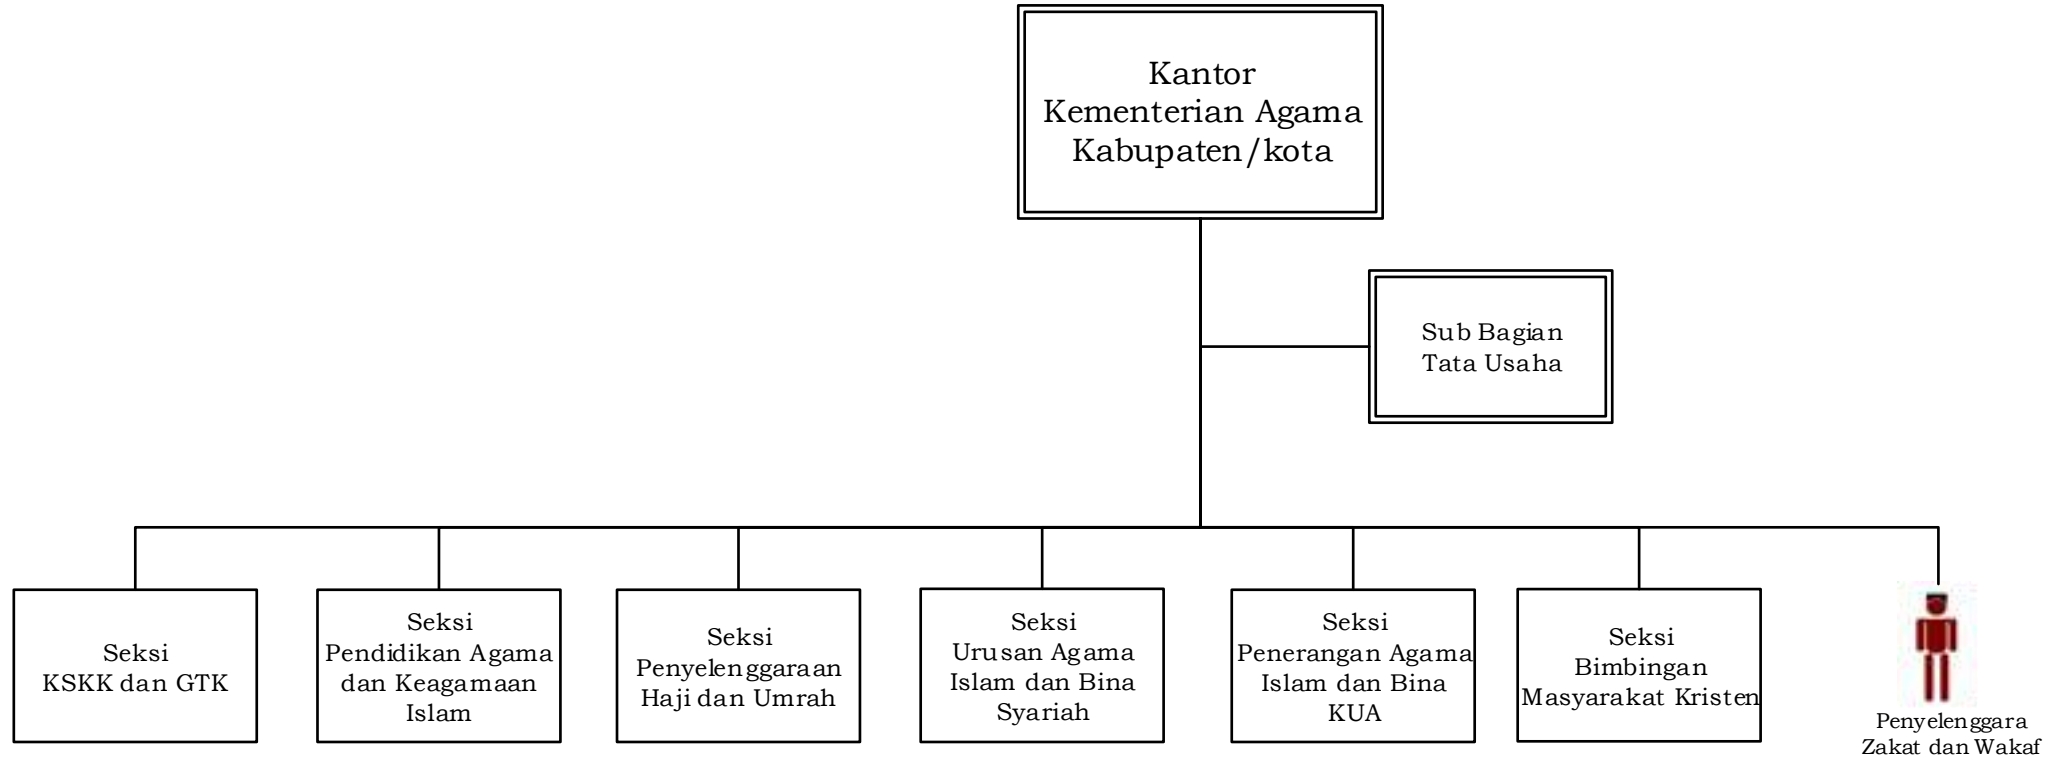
Kantor
Kementerian Agama
Kabupaten/kota

Sub Bagian
Tata Usaha

Seksi
KSKK dan GTK

Seksi
Pendidikan Agama dan Keagamaan Islam

Seksi
Penyelenggaraan Haji dan Umrah

Seksi
Urusan Agama Islam dan Bina Syariah

Seksi
Penerangan Agama Islam dan Bina KUA

Seksi
Bimbingan Masyarakat Kristen

Penyelenggara
Zakat dan Wakaf